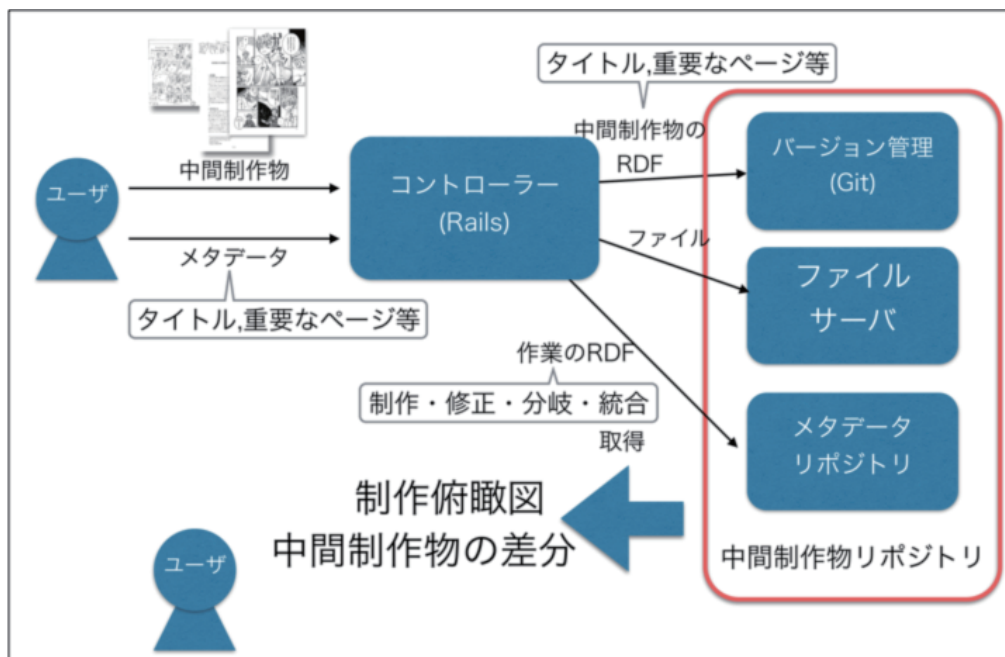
タイトル,重要なページ等

中間制作物の
RDF

ユーザ

中間制作物

メタデータ

タイトル,重要なページ等

コントローラー
(Rails)

ファイル

バージョン管理
(Git)

ファイル
サーバ

作業のRDF

制作・修正・分岐・統合

取得

メタデータ
リポジトリ

制作俯瞰図
中間制作物の差分

ユーザ

中間制作物リポジトリ